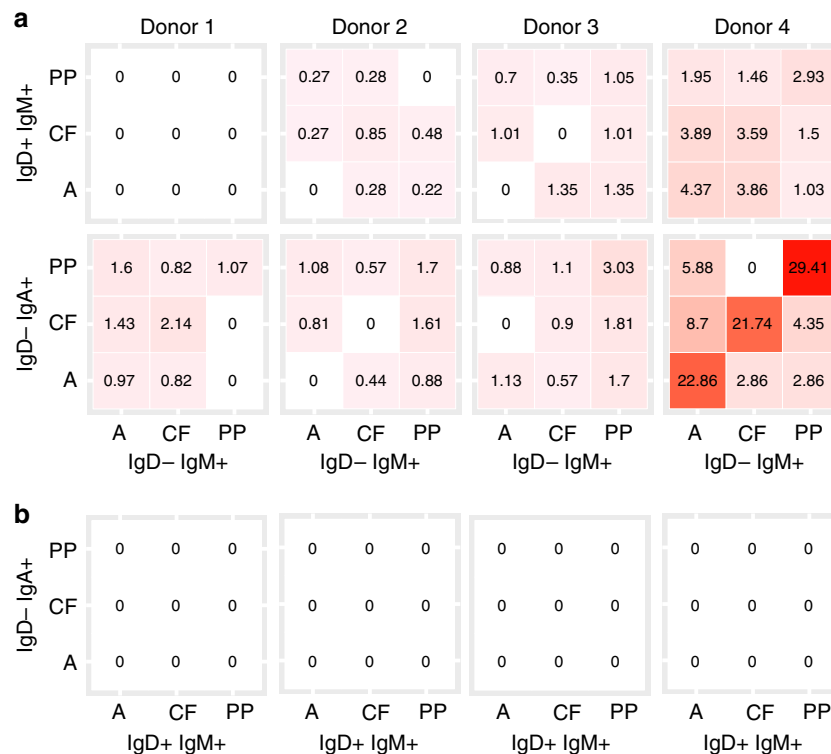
a

Donor 1

| | A | CF | PP |
|---|---|---|---|
| PP | 0 | 0 | 0 |
| CF | 0 | 0 | 0 |
| A | 0 | 0 | 0 |

Donor 2

| | A | CF | PP |
|---|---|---|---|
| PP | 0.27 | 0.28 | 0 |
| CF | 0.27 | 0.85 | 0.48 |
| A | 0 | 0.28 | 0.22 |

Donor 3

| | A | CF | PP |
|---|---|---|---|
| PP | 0.7 | 0.35 | 1.05 |
| CF | 1.01 | 0 | 1.01 |
| A | 0 | 1.35 | 1.35 |

Donor 4

| | A | CF | PP |
|---|---|---|---|
| PP | 1.95 | 1.46 | 2.93 |
| CF | 3.89 | 3.59 | 1.5 |
| A | 4.37 | 3.86 | 1.03 |

IgD+ IgM+

| | A | CF | PP |
|---|---|---|---|
| PP | 1.6 | 0.82 | 1.07 |
| CF | 1.43 | 2.14 | 0 |
| A | 0.97 | 0.82 | 0 |

| | A | CF | PP |
|---|---|---|---|
| PP | 1.08 | 0.57 | 1.7 |
| CF | 0.81 | 0 | 1.61 |
| A | 0 | 0.44 | 0.88 |

| | A | CF | PP |
|---|---|---|---|
| PP | 0.88 | 1.1 | 3.03 |
| CF | 0 | 0.9 | 1.81 |
| A | 1.13 | 0.57 | 1.7 |

| | A | CF | PP |
|---|---|---|---|
| PP | 5.88 | 0 | 29.41 |
| CF | 8.7 | 21.74 | 4.35 |
| A | 22.86 | 2.86 | 2.86 |

IgD− IgA+

IgD− IgM+ IgD− IgM+ IgD− IgM+ IgD− IgM+

b

| | A | CF | PP |
|---|---|---|---|
| PP | 0 | 0 | 0 |
| CF | 0 | 0 | 0 |
| A | 0 | 0 | 0 |

| | A | CF | PP |
|---|---|---|---|
| PP | 0 | 0 | 0 |
| CF | 0 | 0 | 0 |
| A | 0 | 0 | 0 |

| | A | CF | PP |
|---|---|---|---|
| PP | 0 | 0 | 0 |
| CF | 0 | 0 | 0 |
| A | 0 | 0 | 0 |

| | A | CF | PP |
|---|---|---|---|
| PP | 0 | 0 | 0 |
| CF | 0 | 0 | 0 |
| A | 0 | 0 | 0 |

IgD− IgA+

IgD+ IgM+ IgD+ IgM+ IgD+ IgM+ IgD+ IgM+